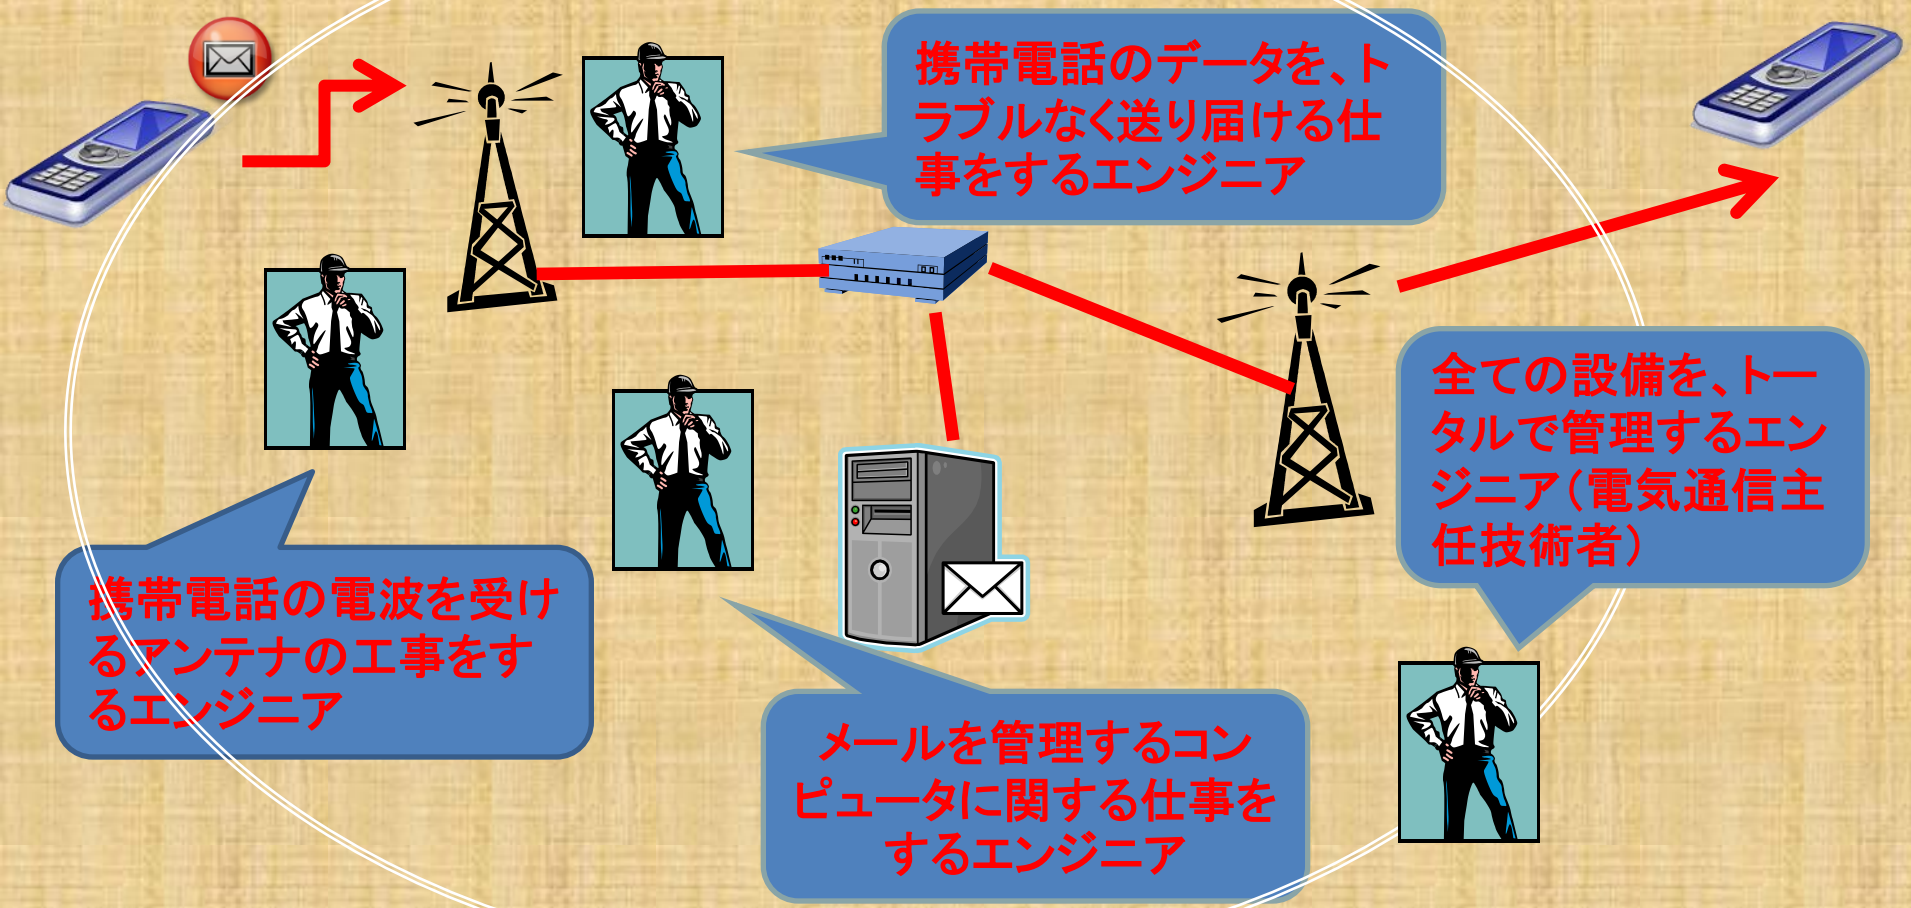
携帯電話のデータを、トラブルなく送り届ける仕事をするエンジニア

全ての設備を、トータルで管理するエンジニア（電気通信主任技術者）

携帯電話の電波を受けるアンテナの工事をするエンジニア

メールを管理するコンピュータに関する仕事をするエンジニア